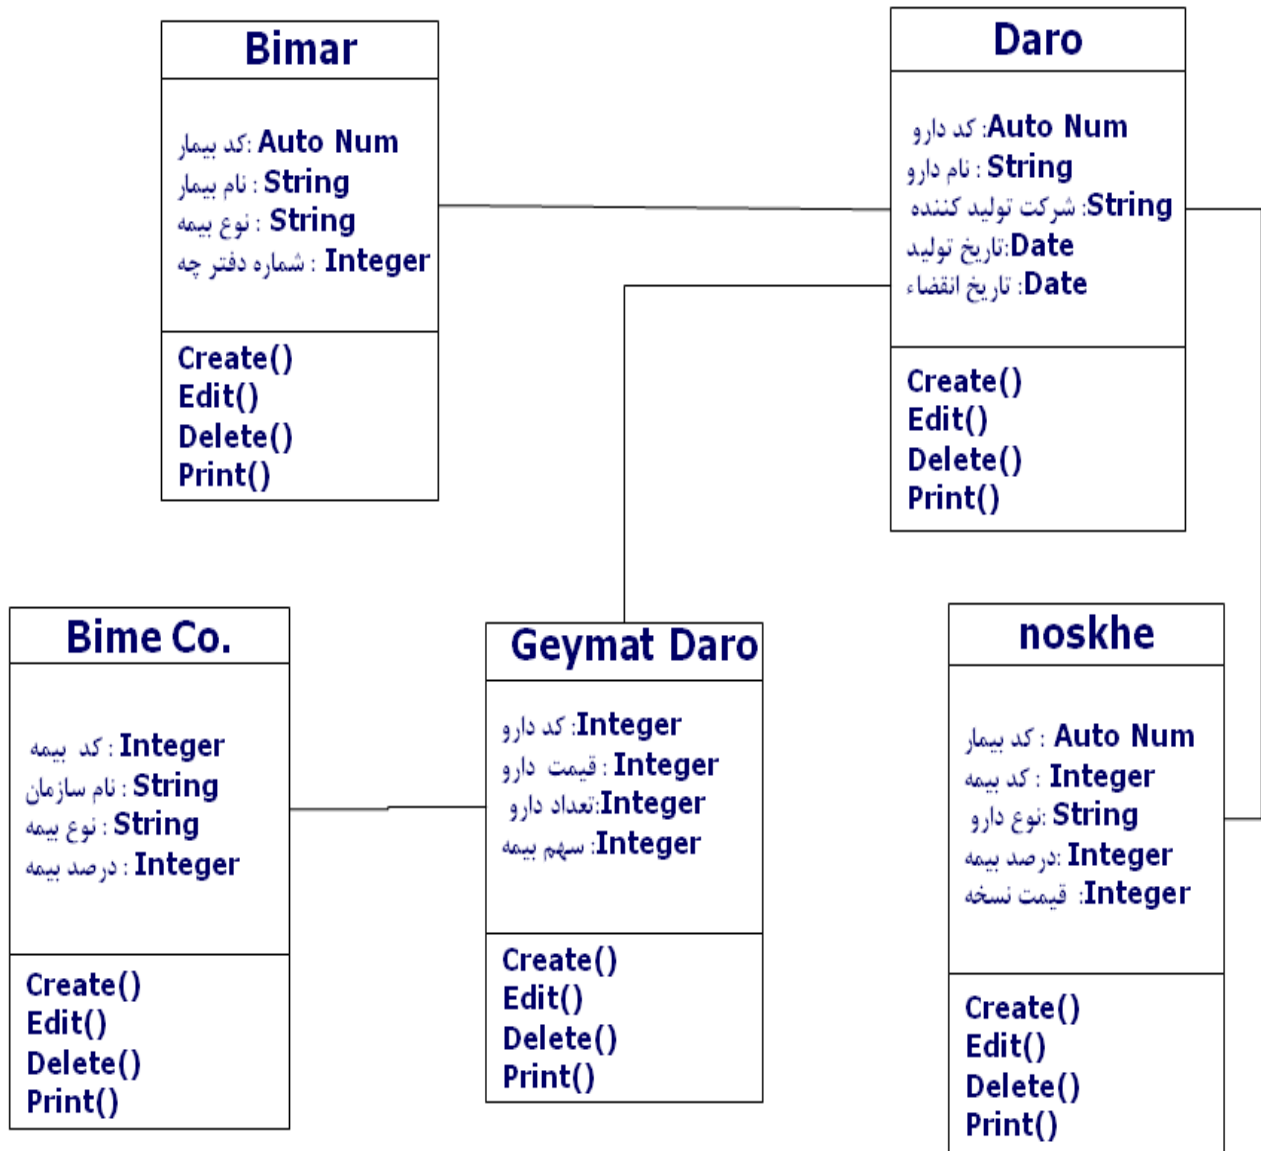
Bimar

کد بیمار: Auto Num
نام بیمار : String
نوع بیمه : String
شماره دفترچه : Integer

Create()
Edit()
Delete()
Print()

Daro

کد دارو: Auto Num
نام دارو : String
شرکت تولید کننده: String
تاریخ تولید: Date
تاریخ انقضاء: Date

Create()
Edit()
Delete()
Print()

Bime Co.

کد بیمه : Integer
نام سازمان : String
نوع بیمه : String
درصد بیمه : Integer

Create()
Edit()
Delete()
Print()

Geymat Daro

کد دارو: Integer
قیمت دارو : Integer
تعداد دارو: Integer
سهم بیمه: Integer

Create()
Edit()
Delete()
Print()

noskhe

کد بیمار : Auto Num
کد بیمه : Integer
نوع دارو: String
درصد بیمه: Integer
قیمت نسخه: Integer

Create()
Edit()
Delete()
Print()